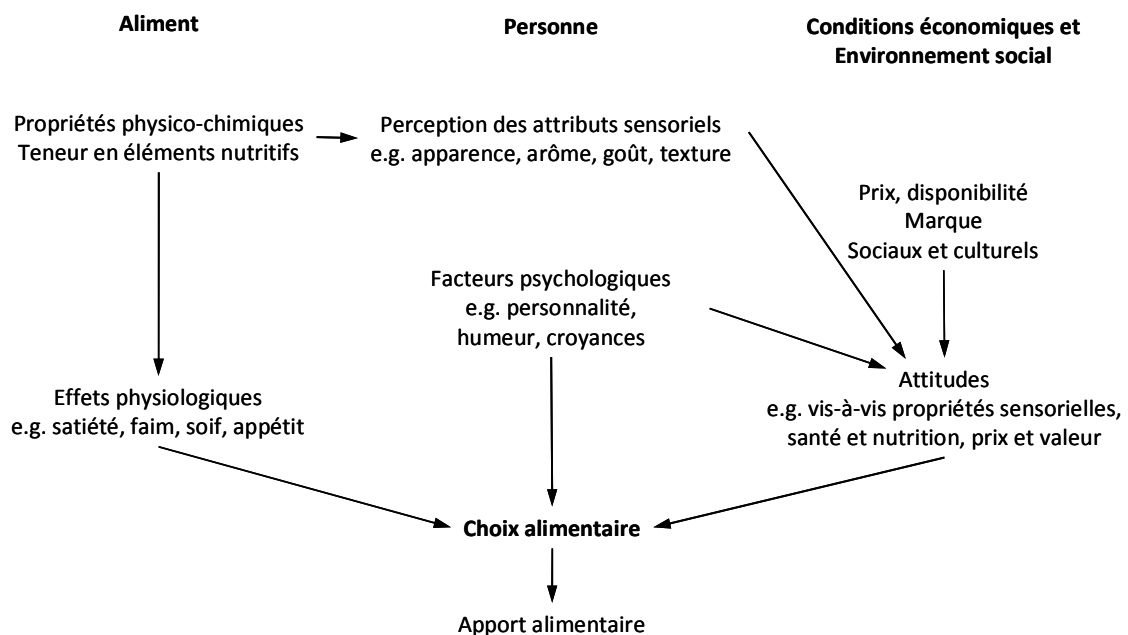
Aliment

Personne

Conditions économiques et Environnement social

Propriétés physico-chimiques
Teneur en éléments nutritifs

Perception des attributs sensoriels
e.g. apparence, arôme, goût, texture

Prix, disponibilité
Marque
Sociaux et culturels

Facteurs psychologiques
e.g. personnalité, humeur, croyances

Effets physiologiques
e.g. satiété, faim, soif, appétit

Attitudes
e.g. vis-à-vis propriétés sensorielles, santé et nutrition, prix et valeur

Choix alimentaire

Apport alimentaire